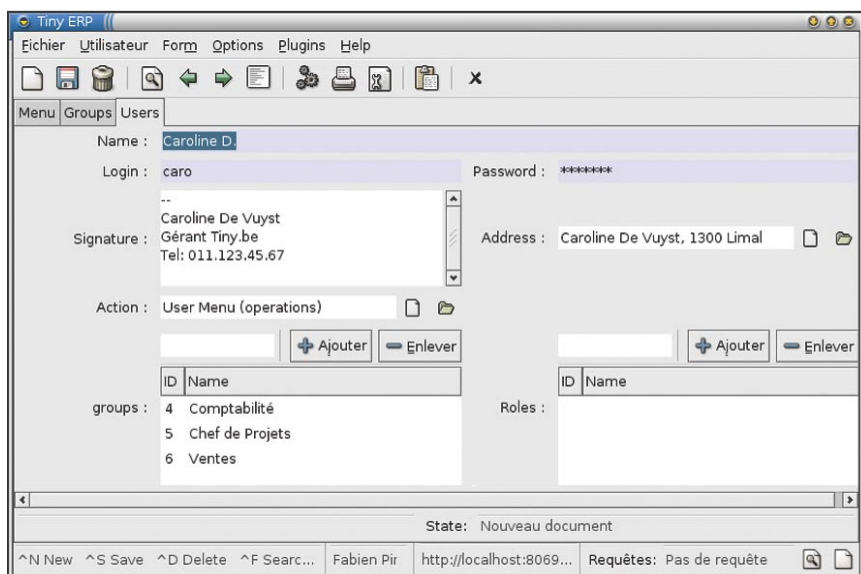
Tiny ERP

Fichier Utilisateur Form Options Plugins Help

Menu Groups Users

Name : Caroline D.

Login : caro

Password : *******

Signature : --
Caroline De Vuyst
Gérant Tiny.be
Tel: 011.123.45.67

Address : Caroline De Vuyst, 1300 Limal

Action : User Menu (operations)

Ajouter Enlever

Ajouter Enlever

groups :

| ID | Name |
|---|---|
| 4 | Comptabilité |
| 5 | Chef de Projets |
| 6 | Ventes |

Roles :

| ID | Name |
|---|---|

State: Nouveau document

^N New ^S Save ^D Delete ^F Searc... Fabien Pir http://localhost:8069... Requêtes: Pas de requête